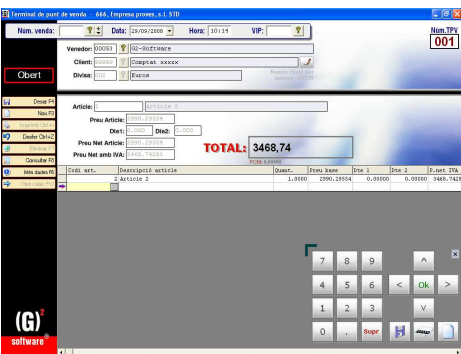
Terminal de punt de venda 666. Empresa proves, s.l. STD

Num. venda: Data: 29/09/2006 Hora: 10:14 VIP:

Num.TPV
001

Vendedor: 00093 G2-Software
Client: 00000 Comptat xxxxx
Divisa: 000 Euros

Obert

Desar F4
Nou F3
Imprimir F5
Desfer Ctrl+Z
Eliminar F7
Consultar F8
Més dades F6
Obrir calaix F12

Article: Article 2
Preu Article: 2990.29554
Dte1: 0.000 Dte2: 0.000
Preu Net Article: 2990.29554
Preu Net amb IVA: 3468.74281

TOTAL: 3468,74

| Codi art. | Descripció article | Quant. | Preu base | Dte 1 | Dte 2 | P.net IVA |
|---|---|---|---|---|---|---|
| 2 | Article 2 | 1.0000 | 2990.29554 | 0.00000 | 0.00000 | 3468.7428 |

7 8 9 ^
4 5 6 < Ok >
1 2 3 v
0 . Supr

(G)² software®